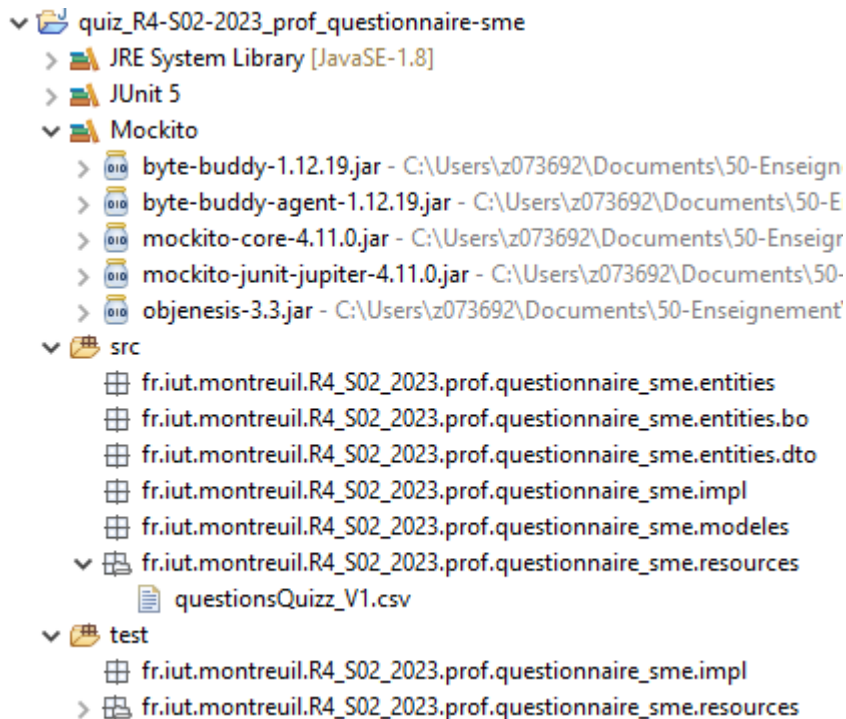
quiz_R4-S02-2023_prof_questionnaire-sme
JRE System Library [JavaSE-1.8]
JUnit 5
Mockito
byte-buddy-1.12.19.jar - C:\Users\z073692\Documents\50-Enseign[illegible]
byte-buddy-agent-1.12.19.jar - C:\Users\z073692\Documents\50-E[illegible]
mockito-core-4.11.0.jar - C:\Users\z073692\Documents\50-Enseign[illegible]
mockito-junit-jupiter-4.11.0.jar - C:\Users\z073692\Documents\50-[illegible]
objenesis-3.3.jar - C:\Users\z073692\Documents\50-Enseignement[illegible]
src
fr.iut.montreuil.R4_S02_2023.prof.questionnaire_sme.entities
fr.iut.montreuil.R4_S02_2023.prof.questionnaire_sme.entities.bo
fr.iut.montreuil.R4_S02_2023.prof.questionnaire_sme.entities.dto
fr.iut.montreuil.R4_S02_2023.prof.questionnaire_sme.impl
fr.iut.montreuil.R4_S02_2023.prof.questionnaire_sme.modeles
fr.iut.montreuil.R4_S02_2023.prof.questionnaire_sme.resources
questionsQuizz_V1.csv
test
fr.iut.montreuil.R4_S02_2023.prof.questionnaire_sme.impl
fr.iut.montreuil.R4_S02_2023.prof.questionnaire_sme.resources